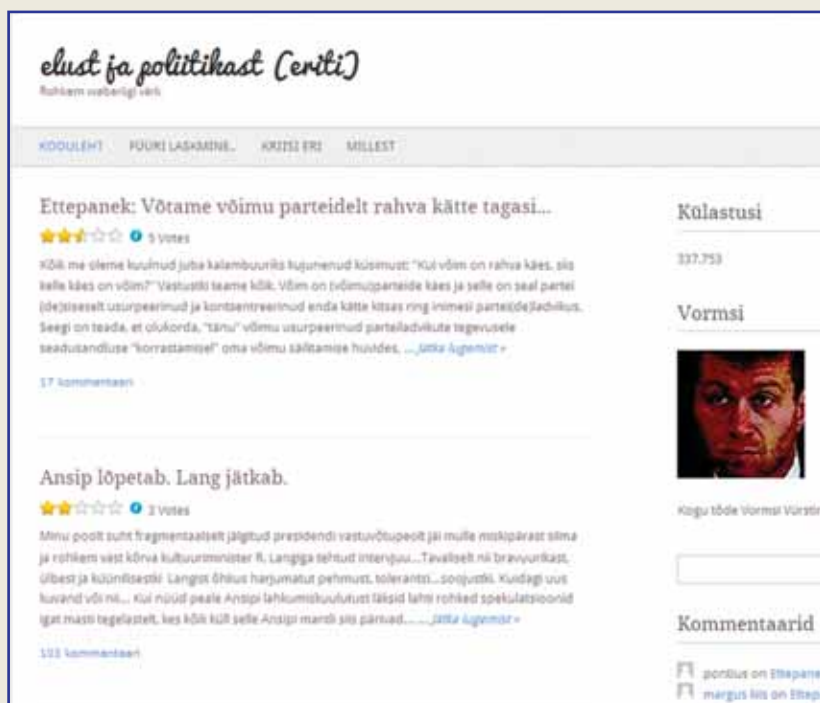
elust ja poliitikast (eriti)

Rohkem vabaerligi verk

KODULEHT   FOORI LASKMINE...   KRIISI ERI   MILLEST

Ettepanek: Võtame võimu parteidelt rahva kätte tagasi...

5 Votes

Kõik me oleme kuulnud juba kalambuuriks kujunenud küsimust: "Kui võim on rahva käes, siis kelle käes on võim?" Vastustki teame kõik. Võim on (võimu)parteide käes ja selle on seal partei (de)tsiseselt usurpeerinud ja kontsentreerinud enda kätte kitsas ring inimesi partei(de)ladvikus. Seegi on teada, et olukorda, "tänu" võimu usurpeerinud parteiladvikute tegevusele seadusandluse "korrastamisel" oma võimu säilitamise huvides, ... Jätka lugemist »

17 kommentaari

Ansip lõpetab. Lang jätkab.

3 Votes

Minu poolt suht fragmentaalselt jälgitud presidendi vastuvõtupeolt jäi mulle miskipärast silma ja rohkem vast kõrva kultuuriminister R. Langiga tehtud interjuu....Tavaliselt nii bravuurikast, ülbest ja küünilisestki Langist õhkus harjumatut pehmust, tolerantsi...soojustki. Kuidagi uus kuvand või nii... Kui nüüd peale Ansipi lahkumiskuulutust läksid lahti rohked spekulatsioonid igat masti tegelastelt, kes kõik küll selle Ansipi mantli siis pärivad... ... Jätka lugemist »

103 kommentaari

Külastusi

337.753

Vormsi

Kogu tõde Vormsi Vürstir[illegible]

Kommentaarid

pontius on Ettepane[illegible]
margus liis on Ettep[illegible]